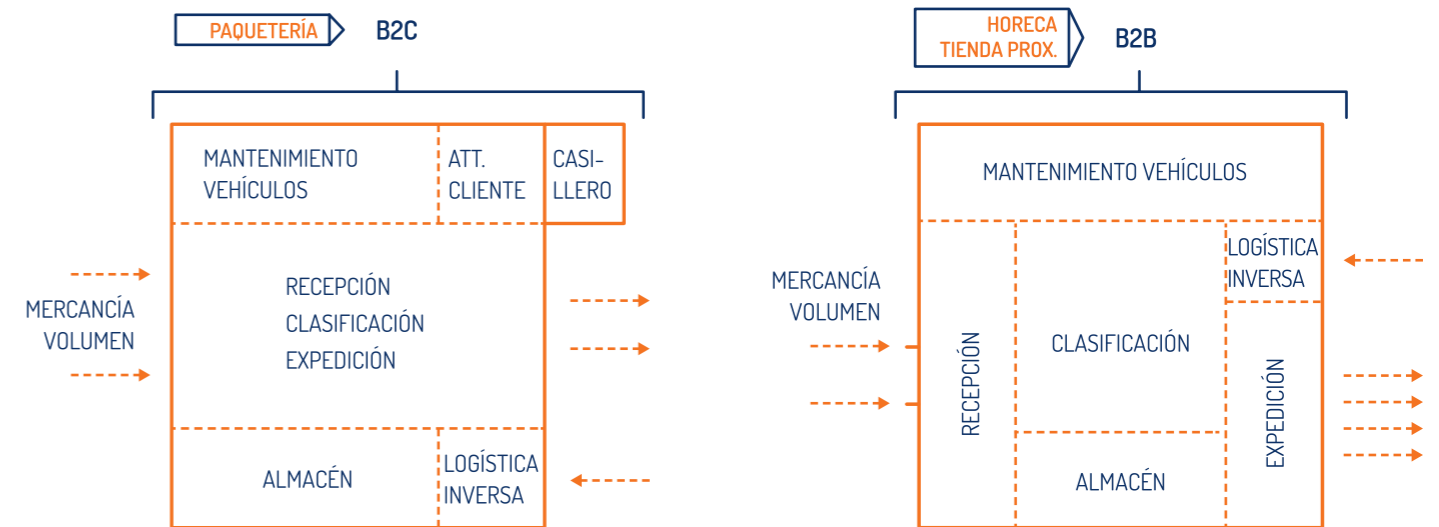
PAQUETERÍA

B2C

MANTENIMIENTO VEHÍCULOS

ATT. CLIENTE

CASILLERO

MERCANCÍA VOLUMEN

RECEPCIÓN
CLASIFICACIÓN
EXPEDICIÓN

ALMACÉN

LOGÍSTICA INVERSA

HORECA
TIENDA PROX.

B2B

MANTENIMIENTO VEHÍCULOS

MERCANCÍA VOLUMEN

RECEPCIÓN

CLASIFICACIÓN

LOGÍSTICA INVERSA

EXPEDICIÓN

ALMACÉN